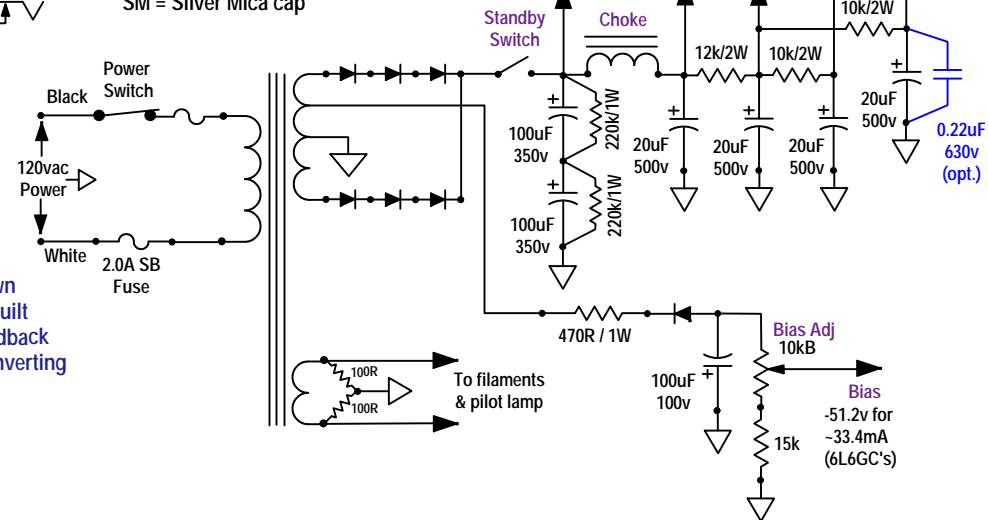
SM = Silver Mica cap

Standby Switch

Choke

10k/2W

12k/2W

10k/2W

Power Switch

Black

120vac Power

White

2.0A SB Fuse

100uF 350v

220k/1W

100uF 350v

220k/1W

20uF 500v

20uF 500v

20uF 500v

20uF 500v

0.22uF 630v (opt.)

wn
uilt
dback
nverting

470R / 1W

Bias Adj 10kB

100uF 100v

100R

100R

To filaments & pilot lamp

Bias -51.2v for ~33.4mA (6L6GC's)

15k